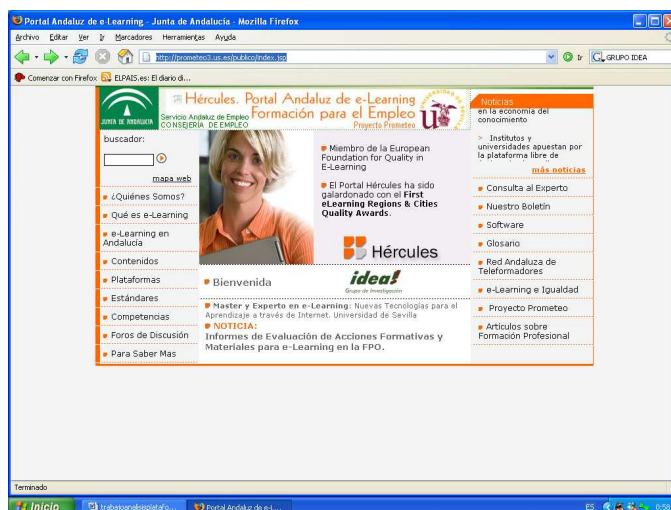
Portal Andaluz de e-Learning - Junta de Andalucia - Mozilla Firefox

Archivo Editar Ver Ir Marcadores Herramientas Ayuda

http://prometeo3.us.es/publico/index.jsp

Ir GRUPO IDEA

Comenzar con Firefox ELPAIS.es: El diario di...

JUNTA DE ANDALUCIA

Hércules. Portal Andaluz de e-Learning
Servicio Andaluz de Empleo Formación para el Empleo
CONSEJERÍA DE EMPLEO Proyecto Prometeo

buscador:

mapa web

¿Quiénes Somos?

Qué es e-Learning

e-Learning en Andalucía

Contenidos

Plataformas

Estándares

Competencias

Foros de Discusión

Para Saber Mas

Miembro de la European Foundation for Quality in E-Learning

El Portal Hércules ha sido galardonado con el First eLearning Regions & Cities Quality Awards.

Hércules

Bienvenida

idea! Grupo de Investigación

Master y Experto en e-Learning: Nuevas Tecnologías para el Aprendizaje a través de Internet. Universidad de Sevilla

NOTICIA:
Informes de Evaluación de Acciones Formativas y Materiales para e-Learning en la FPO.

Noticias

en la economía del conocimiento

> Institutos y universidades apuestan por la plataforma libre de

más noticias

Consulta al Experto

Nuestro Boletín

Software

Glosario

Red Andaluza de Teleformadores

e-Learning e Igualdad

Proyecto Prometeo

Artículos sobre Formación Profesional

Terminado

Inicio trabajoanalisisplatafo... Portal Andaluz de e-L... ES 0:58